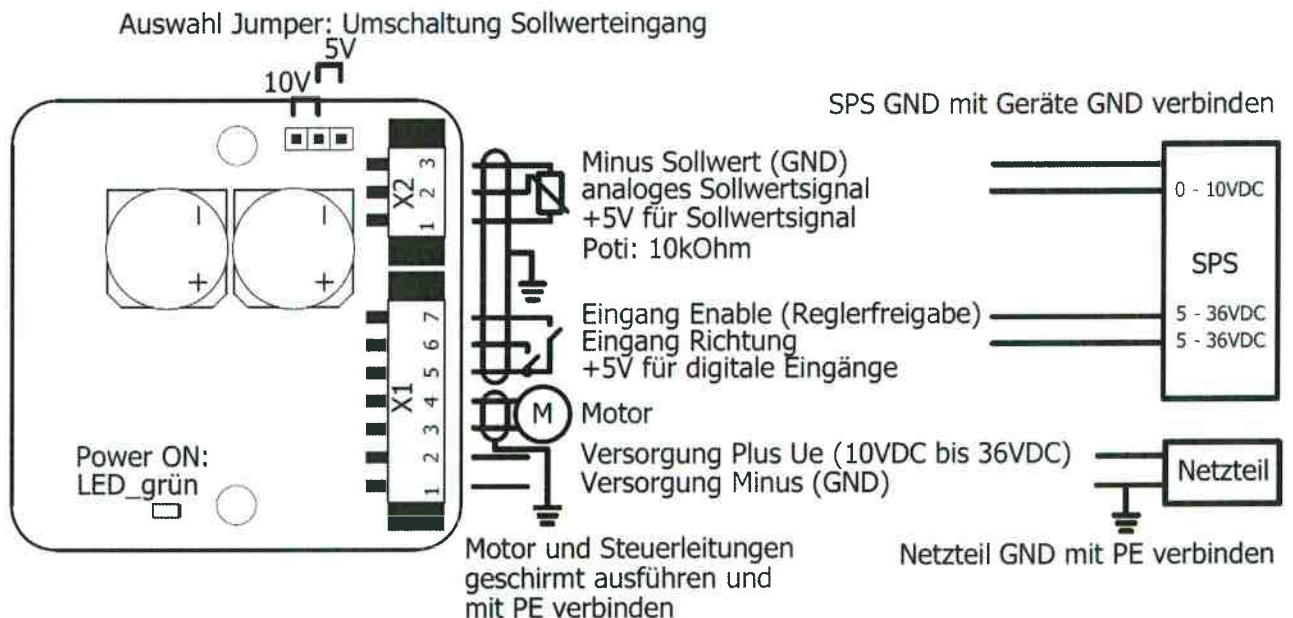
Auswahl Jumper: Umschaltung Sollwerteingang

5V

10V

SPS GND mit Geräte GND verbinden

X2
3
2
1

Minus Sollwert (GND)
analoges Sollwertsignal
+5V für Sollwertsignal
Poti: 10kOhm

0 - 10VDC

SPS

Eingang Enable (Reglerfreigabe)
Eingang Richtung
+5V für digitale Eingänge

5 - 36VDC
5 - 36VDC

X1
7
6
5
4
3
2
1

M

Motor

Versorgung Plus Ue (10VDC bis 36VDC)
Versorgung Minus (GND)

Netzteil

Power ON:
LED_grün

Motor und Steuerleitungen geschirmt ausführen und mit PE verbinden

Netzteil GND mit PE verbinden